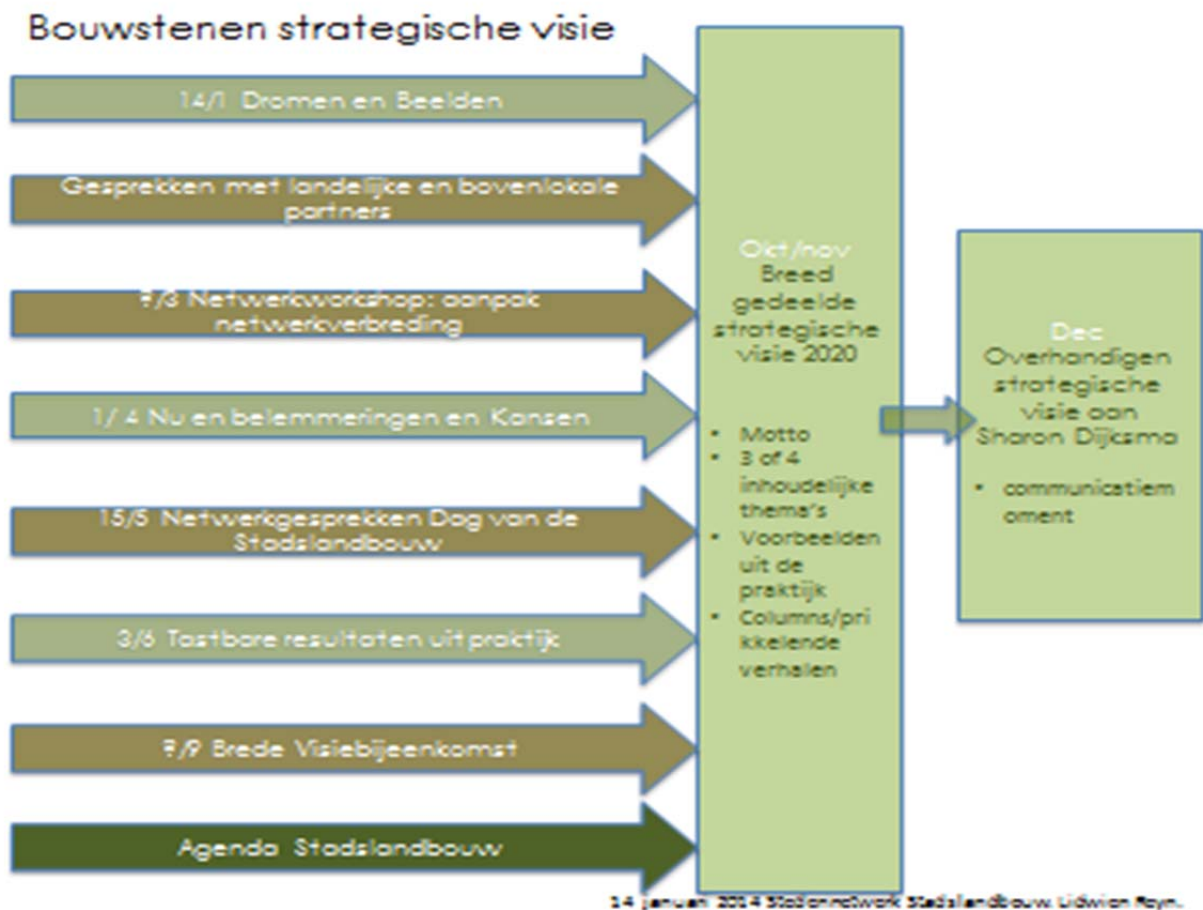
Bouwstenen strategische visie

14/1 Dromen en Beelden

Gesprekken met landelijke en bovenlokale partners

?/3 Netwerkworkshop: aanpak netwerkverbreding

1/ 4 Nu en belemmeringen en Kansen

15/5 Netwerkgesprekken Dag van de Stadslandbouw

3/6 Tastbare resultaten uit praktijk

?/9 Brede Visiebijeenkomst

Agenda Stadslandbouw

Okt/nov
Breed gedeelde strategische visie 2020

• Motto
• 3 of 4 inhoudelijke thema's
• Voorbeelden uit de praktijk
• Columns/prikkelende verhalen

Dec
Overhandigen strategische visie aan Sharon Dijksma

• communicatiemoment

14 januari 2014 Stadsnetwerk Stadslandbouw Lidwien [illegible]